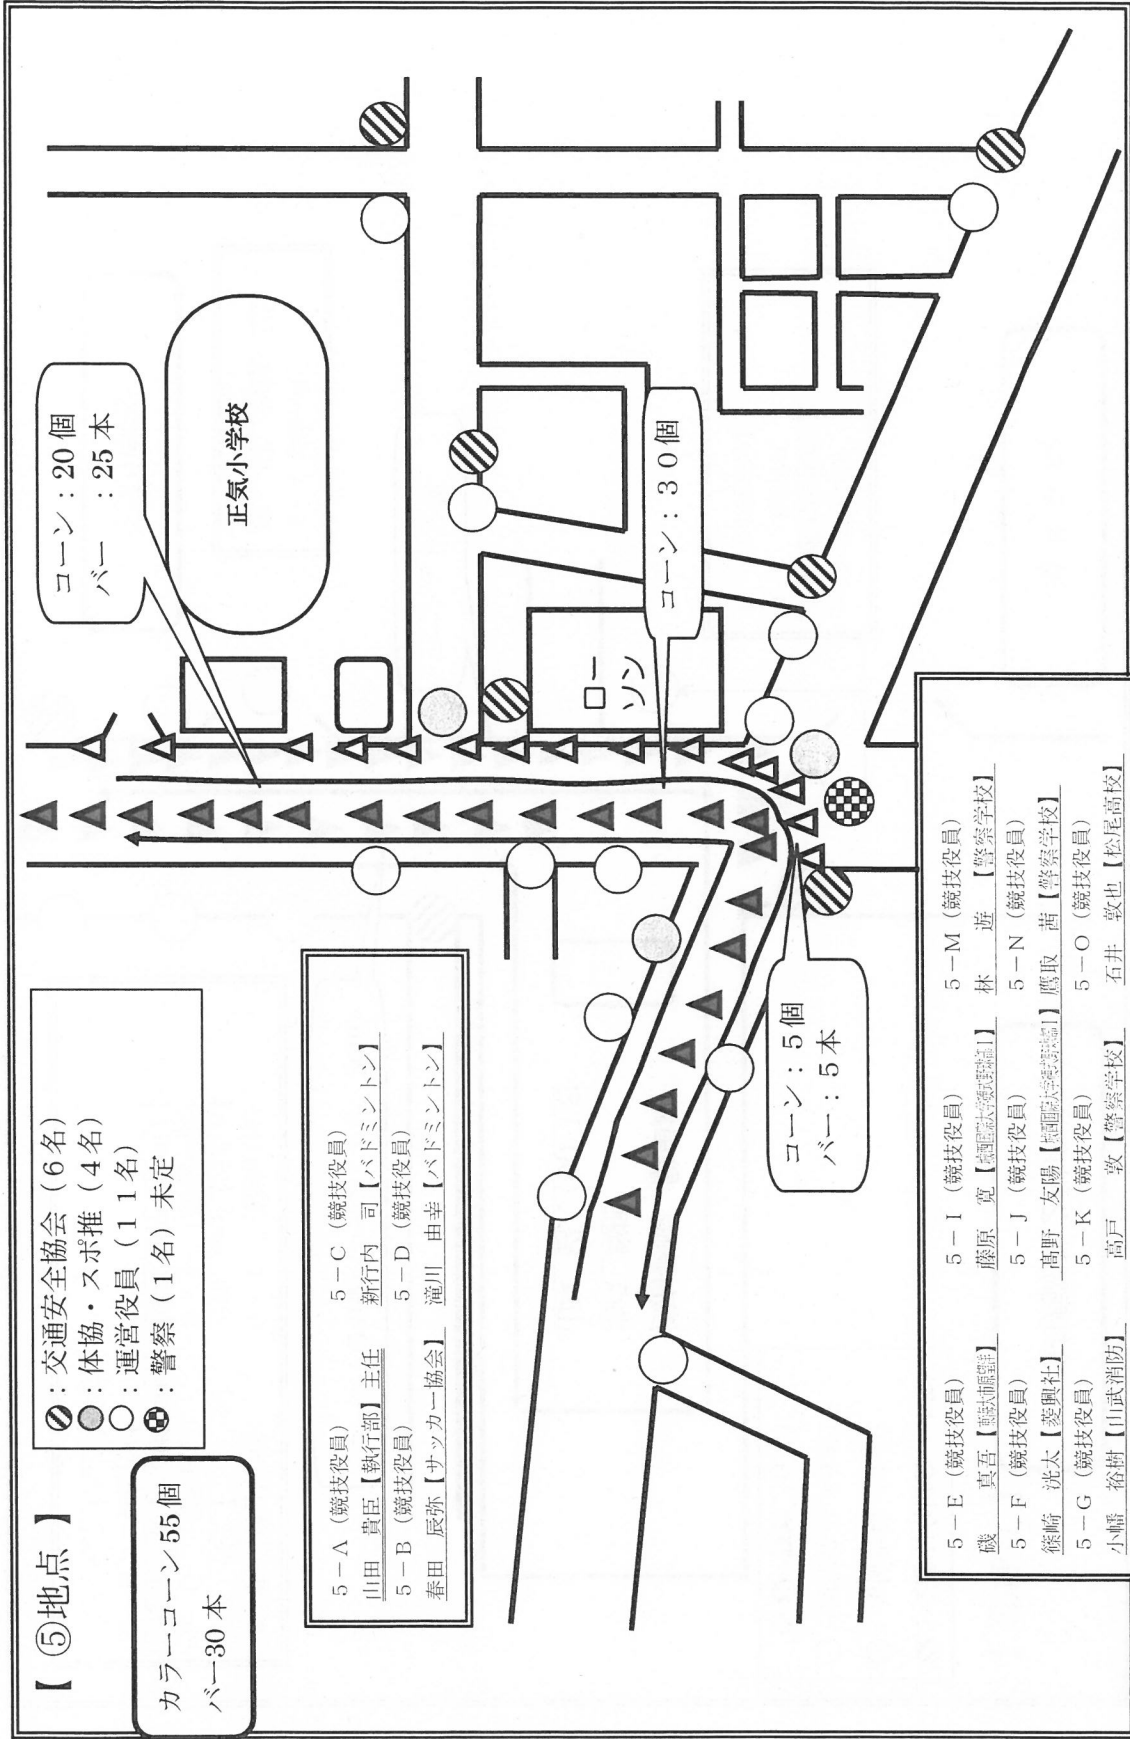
【 ⑤地点 】

カラーコーン55個
バー30本

◎：交通安全協会（6名）
◎：体協・スポ推（4名）
○：運営役員（11名）
◎：警察（1名）未定

5－A（競技役員）
山田 貴臣【執行部】主任
5－B（競技役員）
春田 辰弥【サッカー協会】

5－C（競技役員）
新行内 司【バドミントン】
5－D（競技役員）
滝川 由幸【バドミントン】

コーン：20個
バー　：25本

正気小学校

コーン：30個

ローソン

コーン：5個
バー　：5本

5－E（競技役員）
磯 真吾【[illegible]】
5－F（競技役員）
篠崎 洸太【菱興社】
5－G（競技役員）
小幡 裕樹【山武消防】

5－I（競技役員）
藤原 寛【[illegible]】
5－J（競技役員）
髙野 友陽【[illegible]】
5－K（競技役員）
高戸 敦【警察学校】

5－M（競技役員）
林 遊【警察学校】
5－N（競技役員）
鷹取 茜【警察学校】
5－O（競技役員）
石井 敦也【松尾高校】